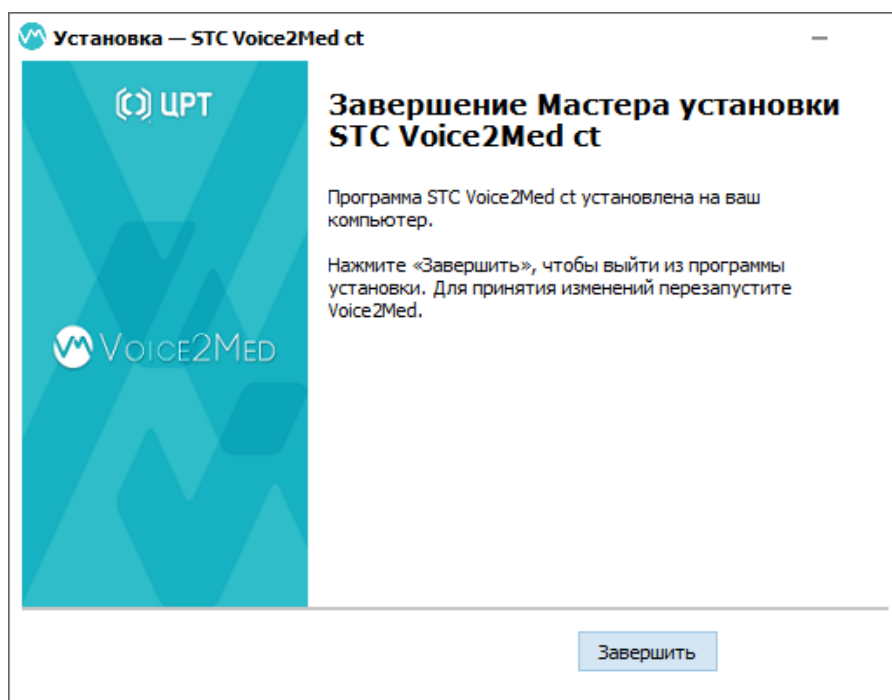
Установка — STC Voice2Med ct

—

ЦРТ

Voice2Med

Завершение Мастера установки STC Voice2Med ct

Программа STC Voice2Med ct установлена на ваш компьютер.

Нажмите «Завершить», чтобы выйти из программы установки. Для принятия изменений перезапустите Voice2Med.

Завершить